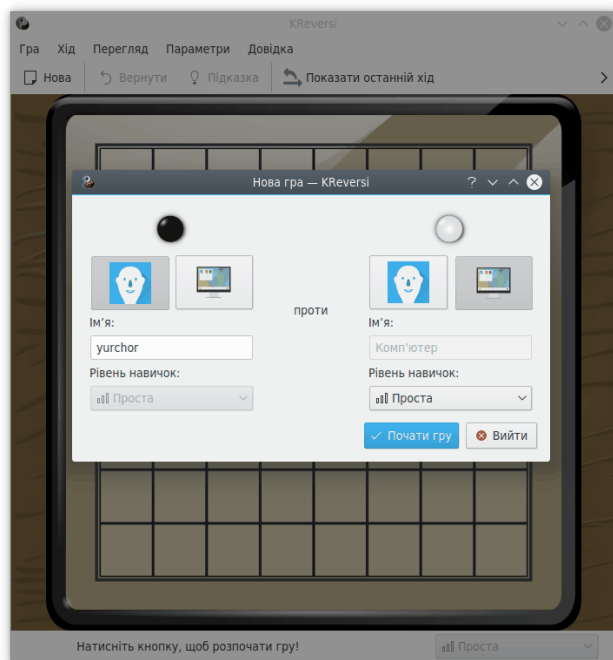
KReversi

Гра Хід Перегляд Параметри Довідка

Нова Вернути Підказка Показати останній хід

Нова гра — KReversi

проти

Ім'я:

yurchor

Рівень навичок:

Проста

Ім'я:

Комп'ютер

Рівень навичок:

Проста

Почати гру Вийти

Натисніть кнопку, щоб розпочати гру!

Проста